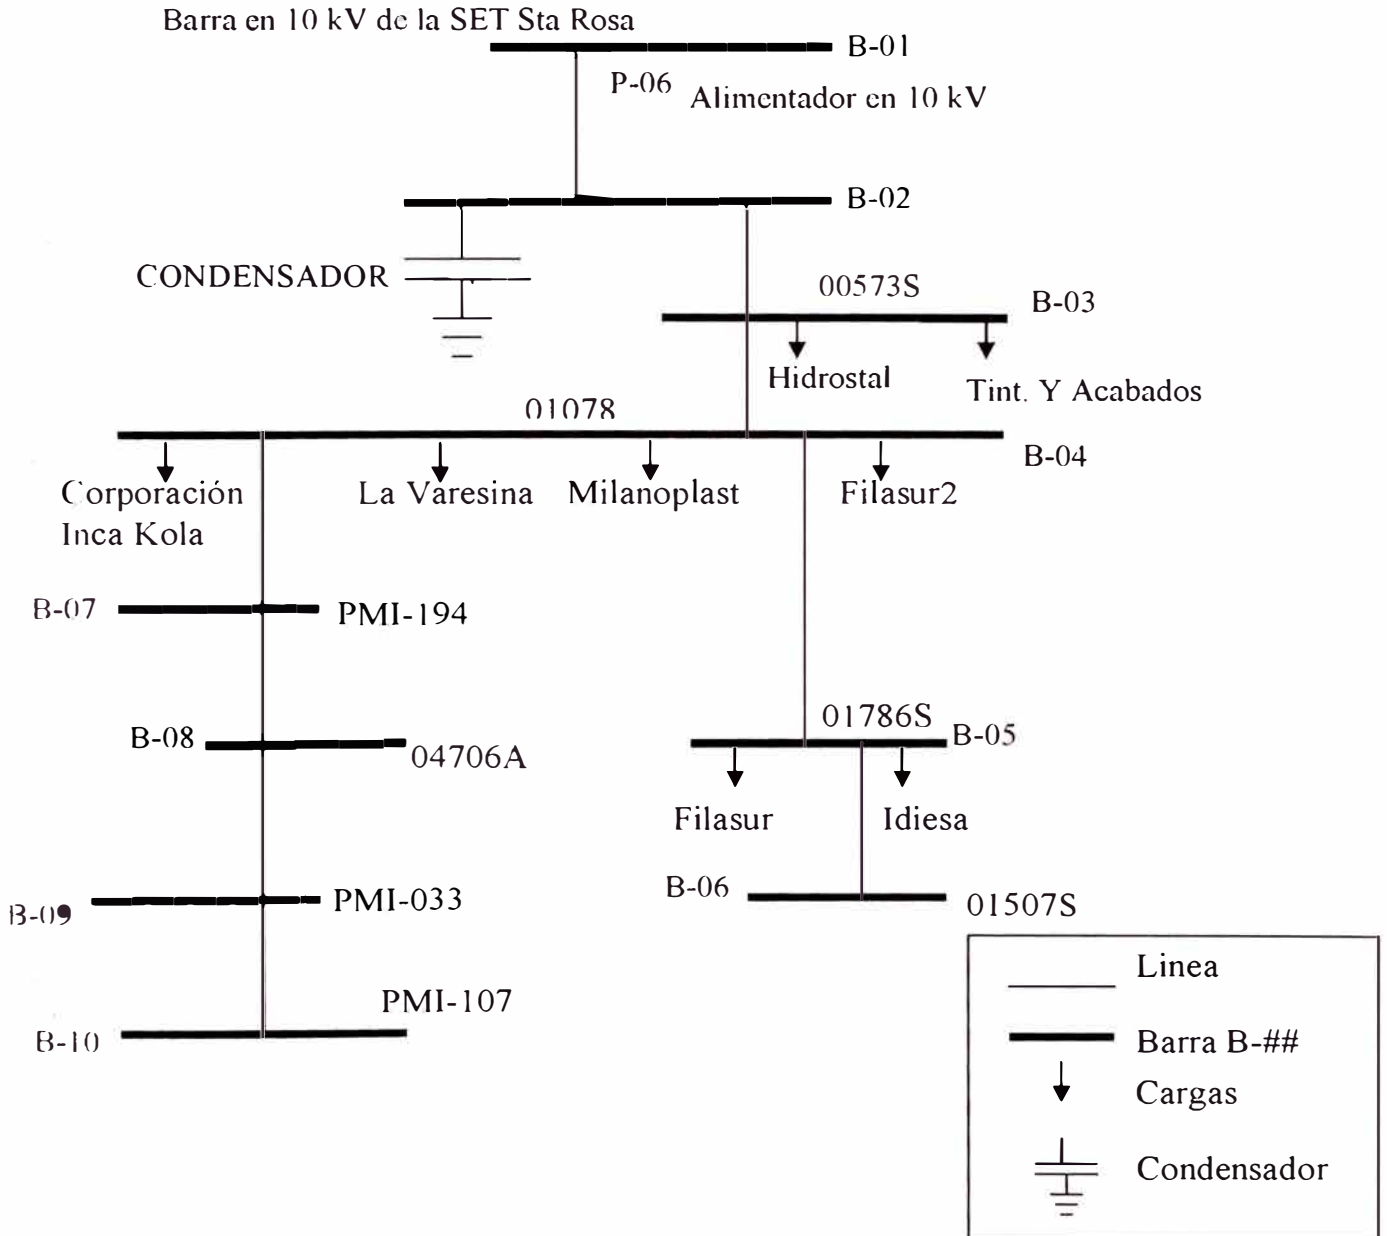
Barra en 10 kV de la SET Sta Rosa

B-01

P-06 Alimentador en 10 kV

B-02

CONDENSADOR

00573S

B-03

Hidrostal

Tint. Y Acabados

01078

B-04

Corporación Inca Kola

La Varesina

Milanoplast

Filasur2

B-07

PMI-194

B-08

04706A

01786S

B-05

Filasur

Idiesa

B-06

01507S

B-09

PMI-033

PMI-107

B-10

Linea

Barra B-##

Cargas

Condensador